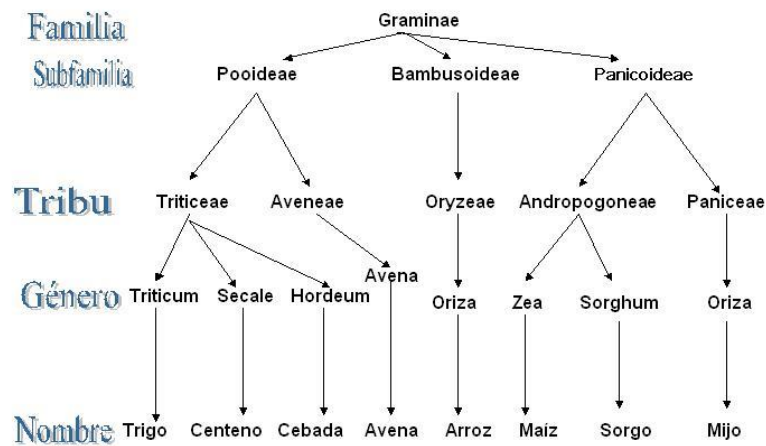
Familia
Graminae

Subfamilia
Pooideae
Bambusoideae
Panicoideae

Tribu
Triticeae
Aveneae
Oryzeae
Andropogoneae
Paniceae

Género
Triticum
Secale
Hordeum
Avena
Oriza
Zea
Sorghum
Oriza

Nombre
Trigo
Centeno
Cebada
Avena
Arroz
Maiz
Sorgo
Mijo